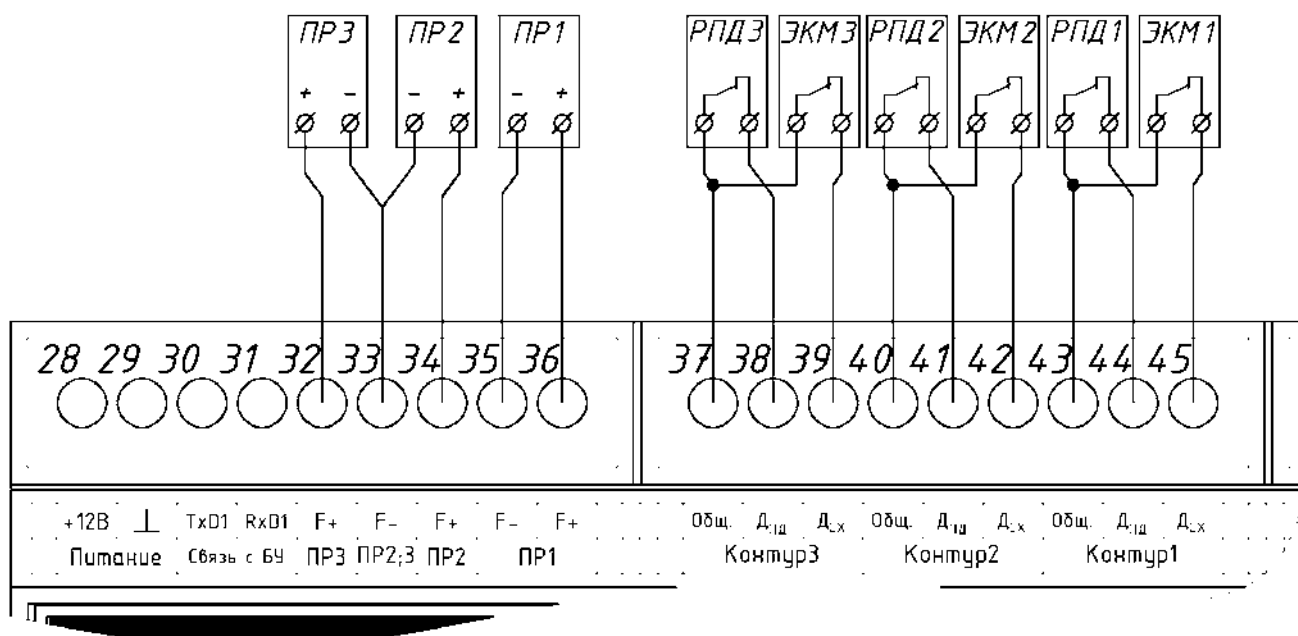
ПР3
+ −
ПР2
− +
ПР1
− +
РПД3
ЭКМ3
РПД2
ЭКМ2
РПД1
ЭКМ1

28 29 30 31 32 33 34 35 36
37 38 39 40 41 42 43 44 45

+12В ⊥ TxD1 RxD1 F+ F− F+ F− F+
Питание Связь с БУ ПР3 ПР2;3 ПР2 ПР1

Общ. $Д_{гд}$ $Д_{сх}$ Общ. $Д_{гд}$ $Д_{сх}$ Общ. $Д_{гд}$ $Д_{сх}$
Контур3 Контур2 Контур1